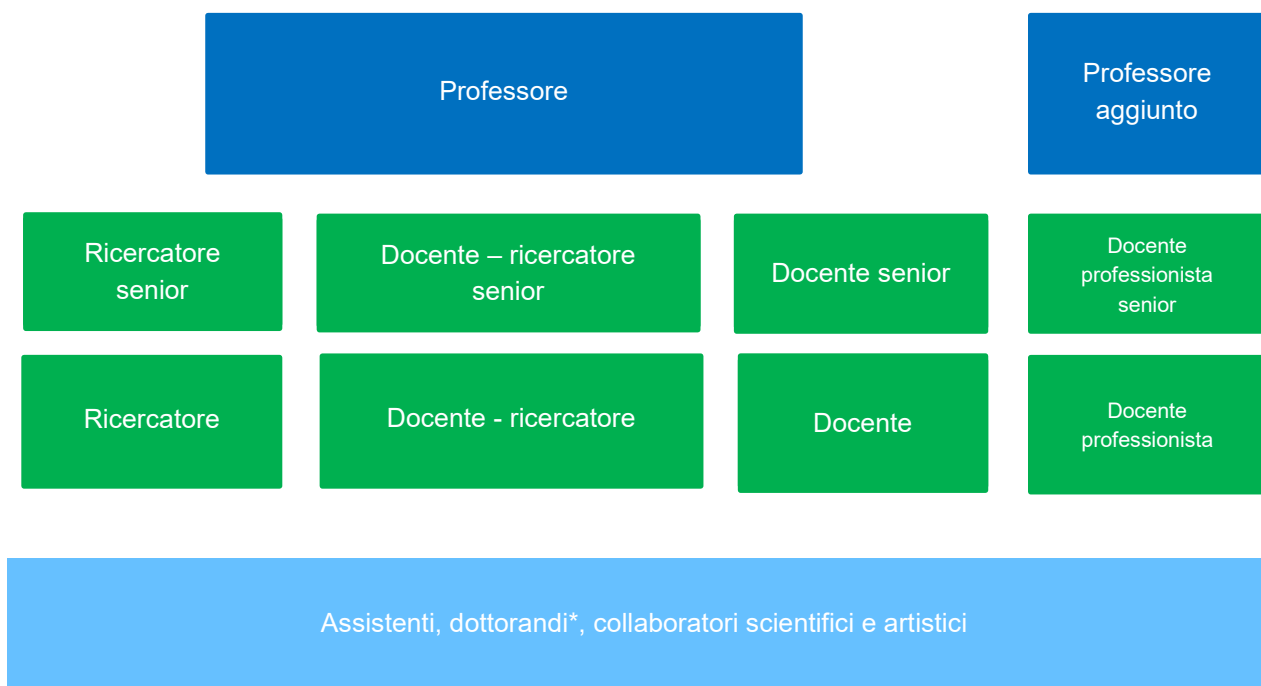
Professore

Professore aggiunto

Ricercatore senior

Docente – ricercatore senior

Docente senior

Docente professionista senior

Ricercatore

Docente - ricercatore

Docente

Docente professionista

Assistenti, dottorandi*, collaboratori scientifici e artistici